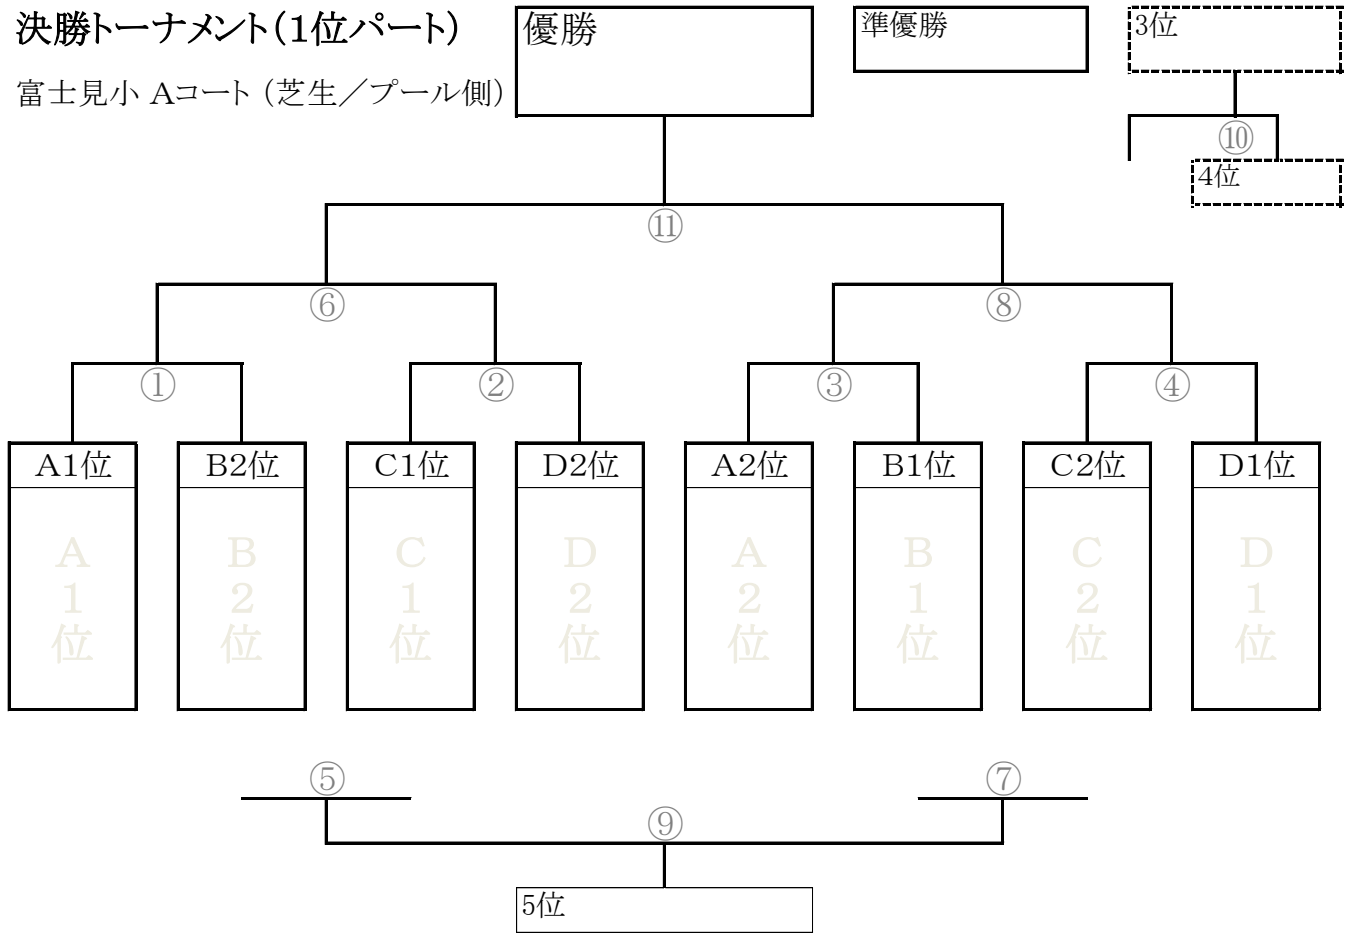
決勝トーナメント(1位パート)

富士見小 Aコート（芝生／プール側）

優勝

準優勝

3位

⑩

4位

⑪

⑥

⑧

①

②

③

④

| A1位 | B2位 | C1位 | D2位 | A2位 | B1位 | C2位 | D1位 |
|---|---|---|---|---|---|---|---|
| A 1 位 | B 2 位 | C 1 位 | D 2 位 | A 2 位 | B 1 位 | C 2 位 | D 1 位 |

⑤

⑦

⑨

5位